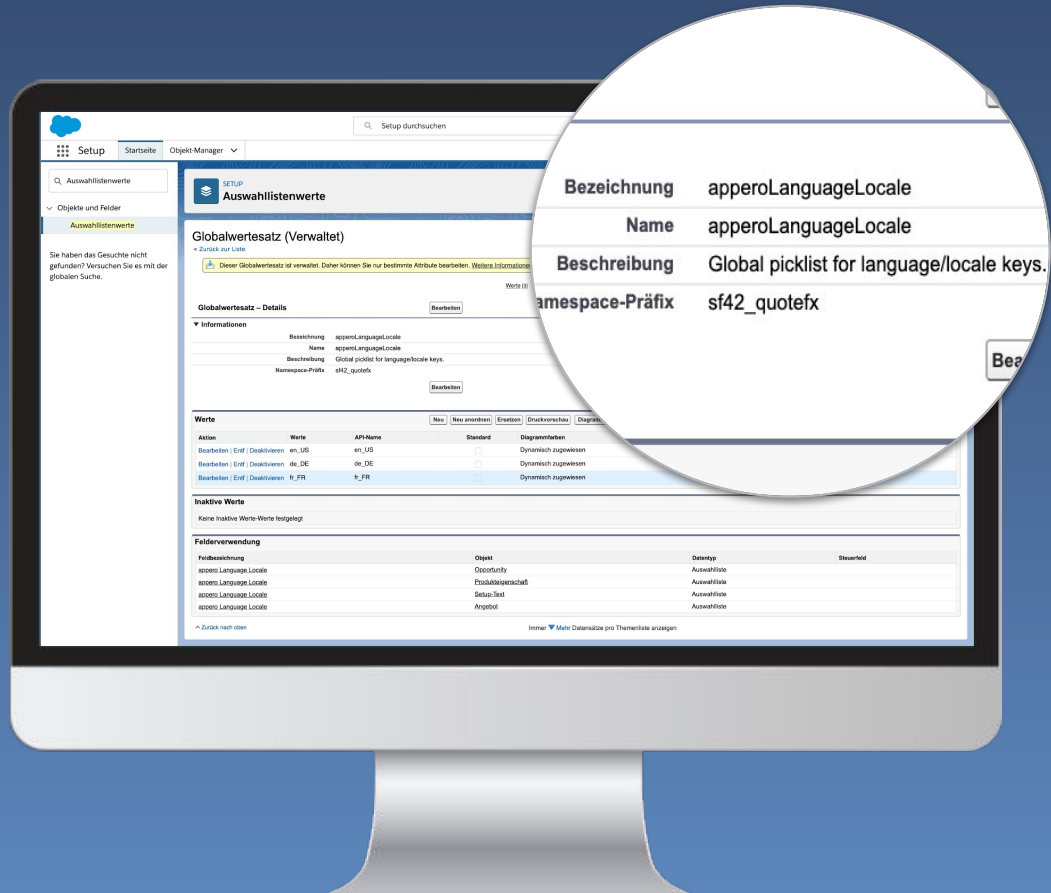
Setup durchsuchen

Setup Startseite Objekt-Manager

Auswahllistenwerte

Objekte und Felder

Auswahllistenwerte

Sie haben das Gesuchte nicht gefunden? Versuchen Sie es mit der globalen Suche.

SETUP
Auswahllistenwerte

Globalwertesatz (Verwaltet)
« Zurück zur Liste

Dieser Globalwertesatz ist verwaltet. Daher können Sie nur bestimmte Attribute bearbeiten. Weitere Informationen

Werte [3]

Globalwertesatz – Details Bearbeiten

▼ Informationen

| | |
|---|---|
| Bezeichnung | apperoLanguageLocale |
| Name | apperoLanguageLocale |
| Beschreibung | Global picklist for language/locale keys. |
| Namespace-Präfix | sf42_quotefx |

Bearbeiten

Werte Neu Neu anordnen Ersetzen Druckvorschau Diagram

| Aktion | Werte | API-Name | Standard | Diagrammfarben |
|---|---|---|---|---|
| Bearbeiten \| Entf \| Deaktivieren | en_US | en_US | | Dynamisch zugewiesen |
| Bearbeiten \| Entf \| Deaktivieren | de_DE | de_DE | | Dynamisch zugewiesen |
| Bearbeiten \| Entf \| Deaktivieren | fr_FR | fr_FR | | Dynamisch zugewiesen |

Inaktive Werte

Keine Inaktive Werte-Werte festgelegt

Felderverwendung

| Feldbezeichnung | Objekt | Datentyp | Steuerfeld |
|---|---|---|---|
| appero Language Locale | Opportunity | Auswahlliste | |
| appero Language Locale | Produkteigenschaft | Auswahlliste | |
| appero Language Locale | Setup-Text | Auswahlliste | |
| appero Language Locale | Angebot | Auswahlliste | |

^ Zurück nach oben

Immer ▼ Mehr Datensätze pro Themenliste anzeigen

Bezeichnung apperoLanguageLocale
Name apperoLanguageLocale
Beschreibung Global picklist for language/locale keys.
amespace-Präfix sf42_quotefx
Bea